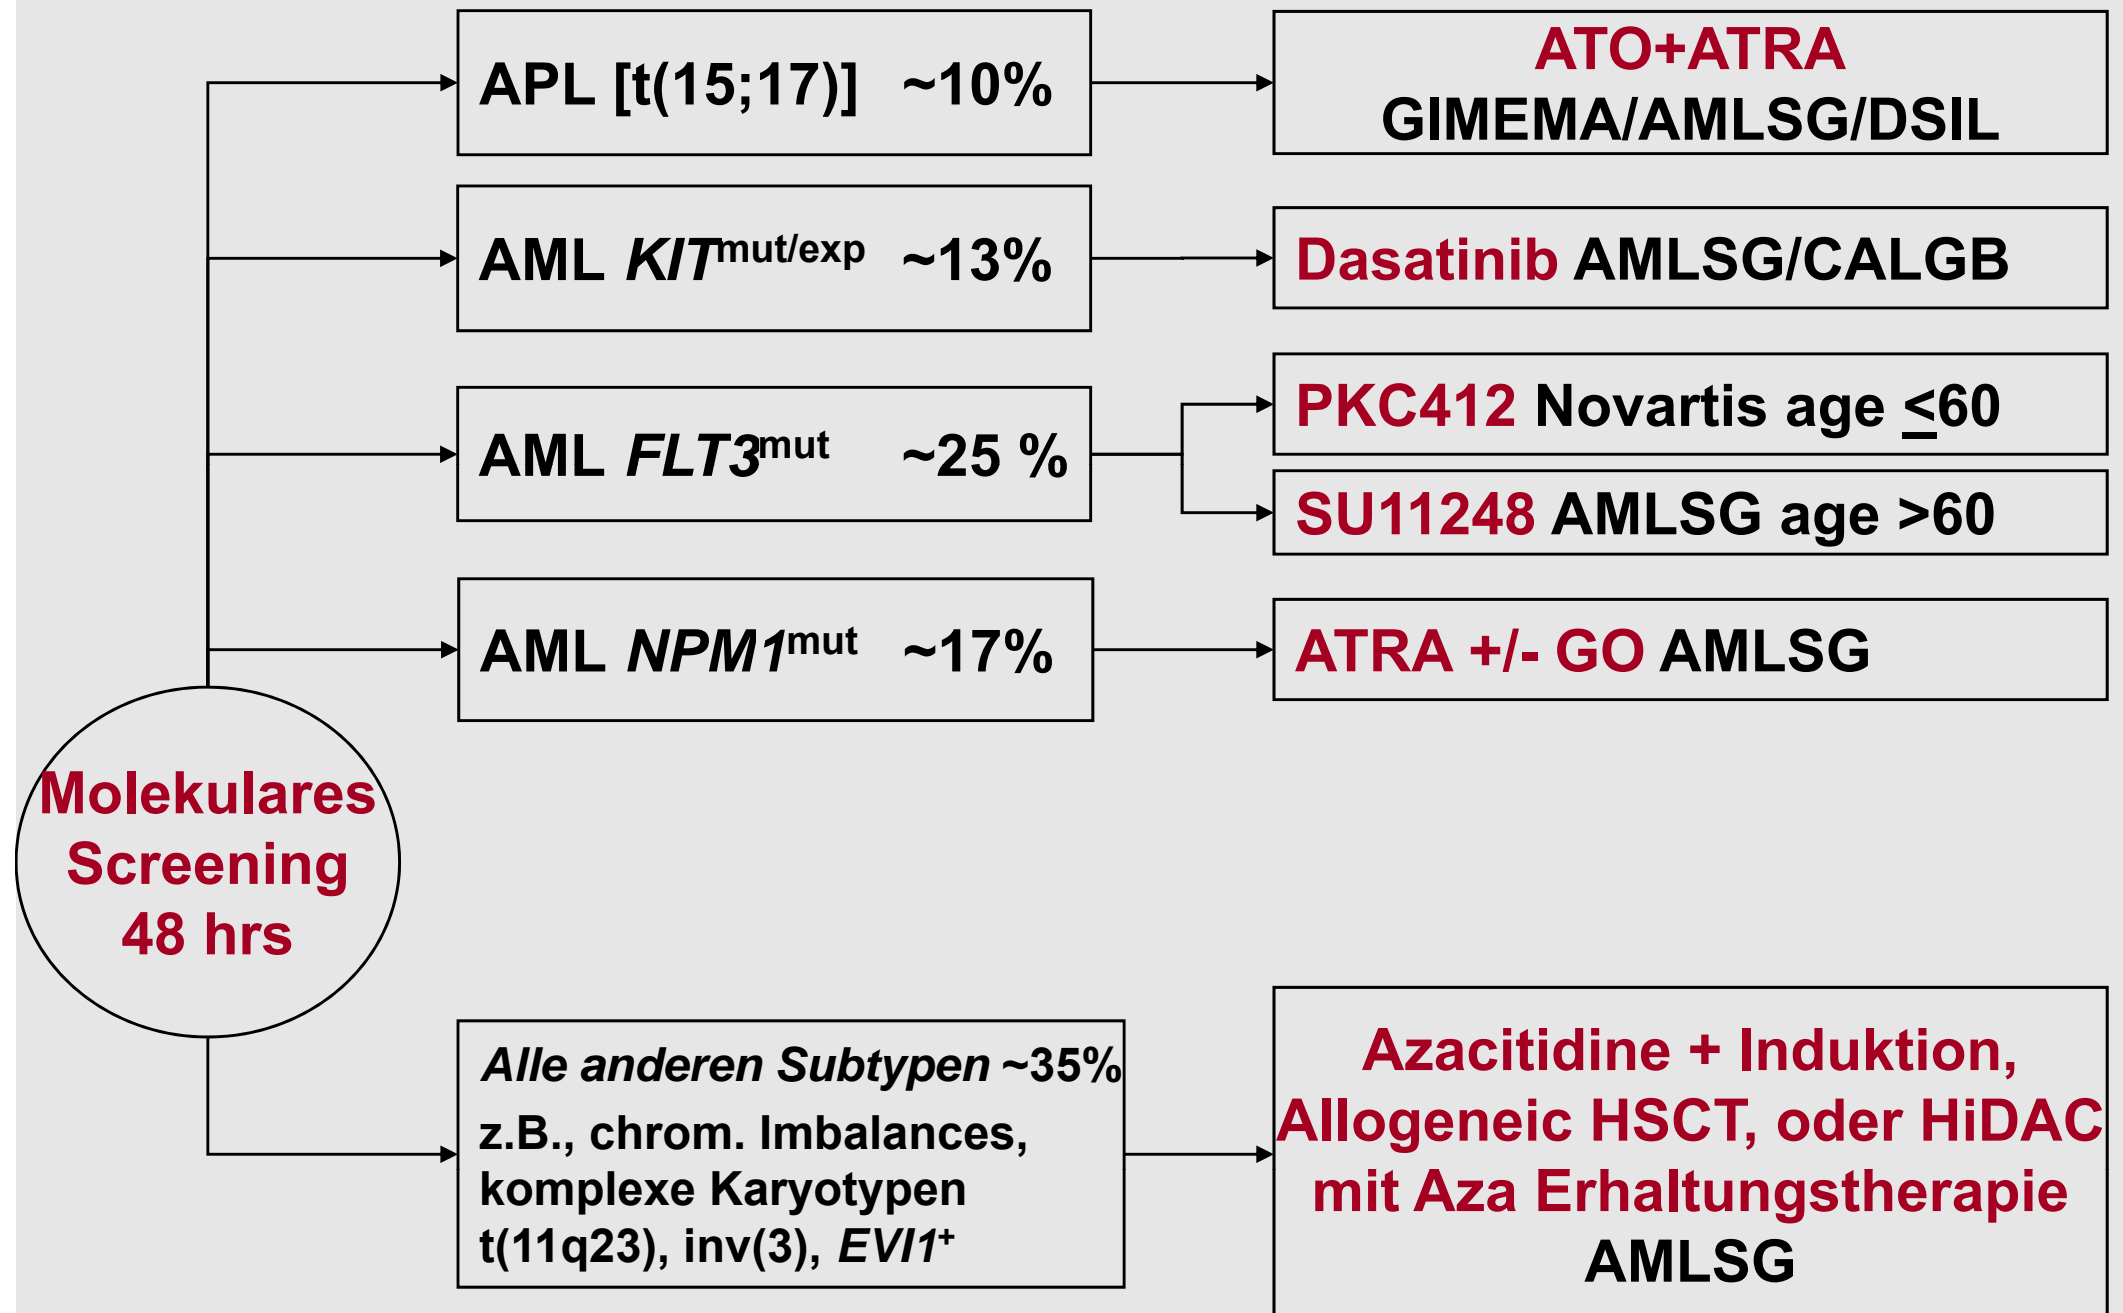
APL [t(15;17)] ~10%

ATO+ATRA
GIMEMA/AMLSG/DSIL

AML $KIT^{mut/exp}$ ~13%

Dasatinib AMLSG/CALGB

AML $FLT3^{mut}$ ~25 %

PKC412 Novartis age $\leq$60

SU11248 AMLSG age >60

AML $NPM1^{mut}$ ~17%

ATRA +/- GO AMLSG

Molekulares Screening 48 hrs

Alle anderen Subtypen ~35%
z.B., chrom. Imbalances, komplexe Karyotypen t(11q23), inv(3), $EVI1^{+}$

Azacitidine + Induktion, Allogeneic HSCT, oder HiDAC mit Aza Erhaltungstherapie
AMLSG